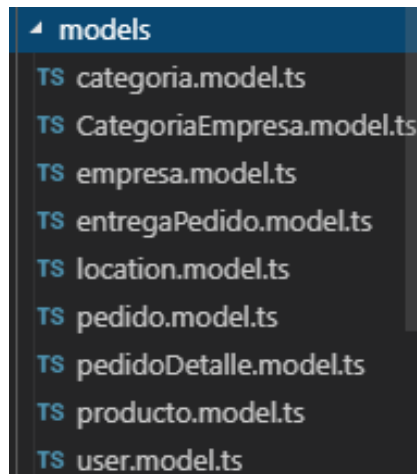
◢ models
TS categoria.model.ts
TS CategoriaEmpresa.model.ts
TS empresa.model.ts
TS entregaPedido.model.ts
TS location.model.ts
TS pedido.model.ts
TS pedidoDetalle.model.ts
TS producto.model.ts
TS user.model.ts